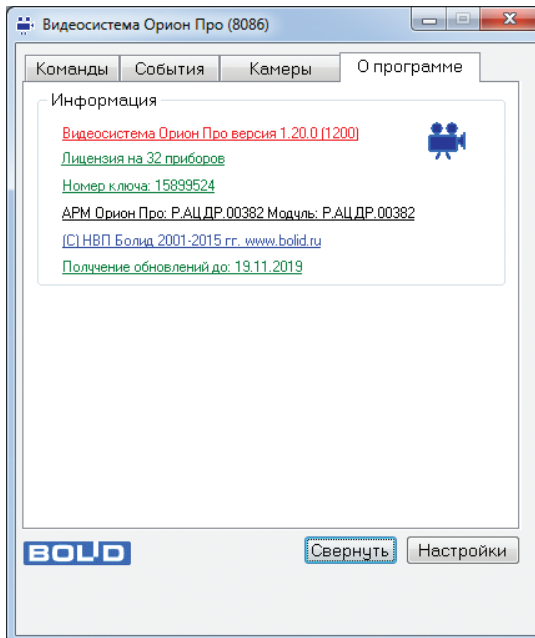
Видеосистема Орион Про (8086)

Команды | События | Камеры | О программе

Информация

Видеосистема Орион Про версия 1.20.0 (1200)

Лицензия на 32 приборов

Номер ключа: 15899524

АРМ Орион Про: Р.АЦДР.00382 Модуль: Р.АЦДР.00382

(C) НВП Болид 2001-2015 гг. www.bolid.ru

Получение обновлений до: 19.11.2019

BOLID

Свернуть

Настройки